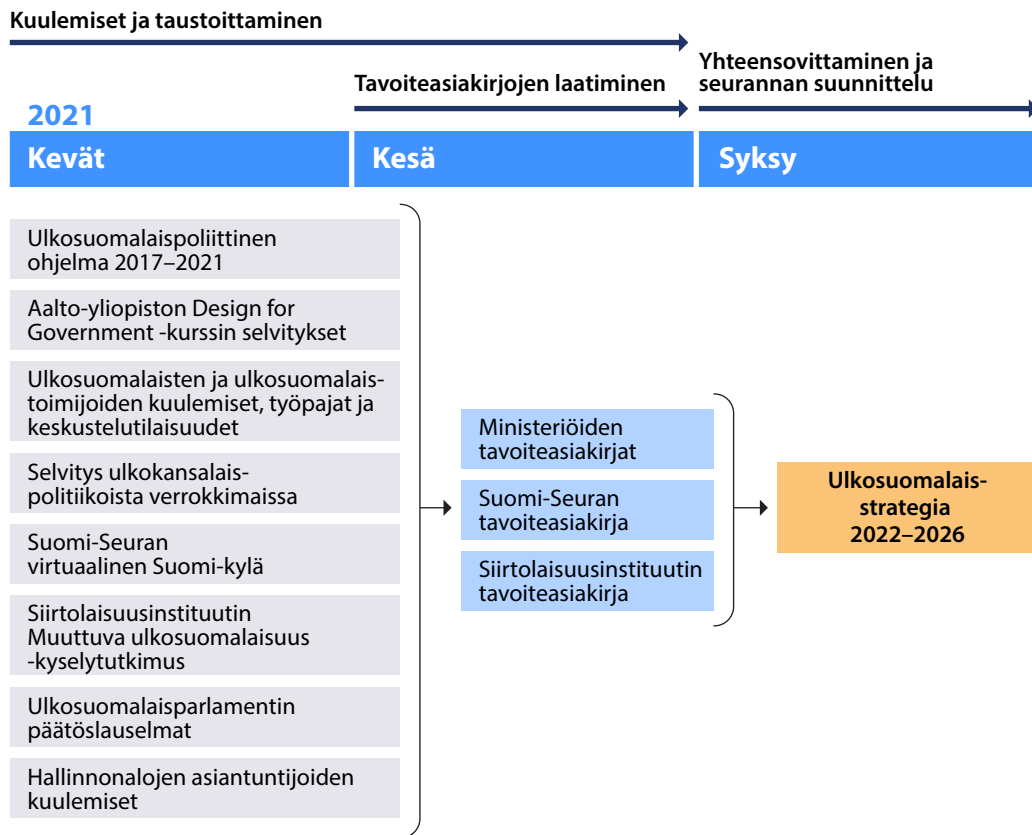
Kuulemiset ja taustoittaminen

Tavoiteasiakirjojen laatiminen

Yhteensovittaminen ja seurannan suunnittelu

2021

Kevät

Kesä

Syksy

Ulkosuomalaispoliittinen ohjelma 2017–2021

Aalto-yliopiston Design for Government -kurssin selvitykset

Ulkosuomalaisten ja ulkosuomalaistoimijoiden kuulemiset, työpajat ja keskustelutilaisuudet

Selvitys ulkokansalaispolitiikoista verrokkimaissa

Suomi-Seuran virtuaalinen Suomi-kylä

Siirtolaisuusinstituutin Muuttuva ulkosuomalaisuus -kyselytutkimus

Ulkosuomalaisparlamentin päätöslauselmat

Hallinnonalojen asiantuntijoiden kuulemiset

Ministeriöiden tavoiteasiakirjat

Suomi-Seuran tavoiteasiakirja

Siirtolaisuusinstituutin tavoiteasiakirja

Ulkosuomalaisstrategia 2022–2026